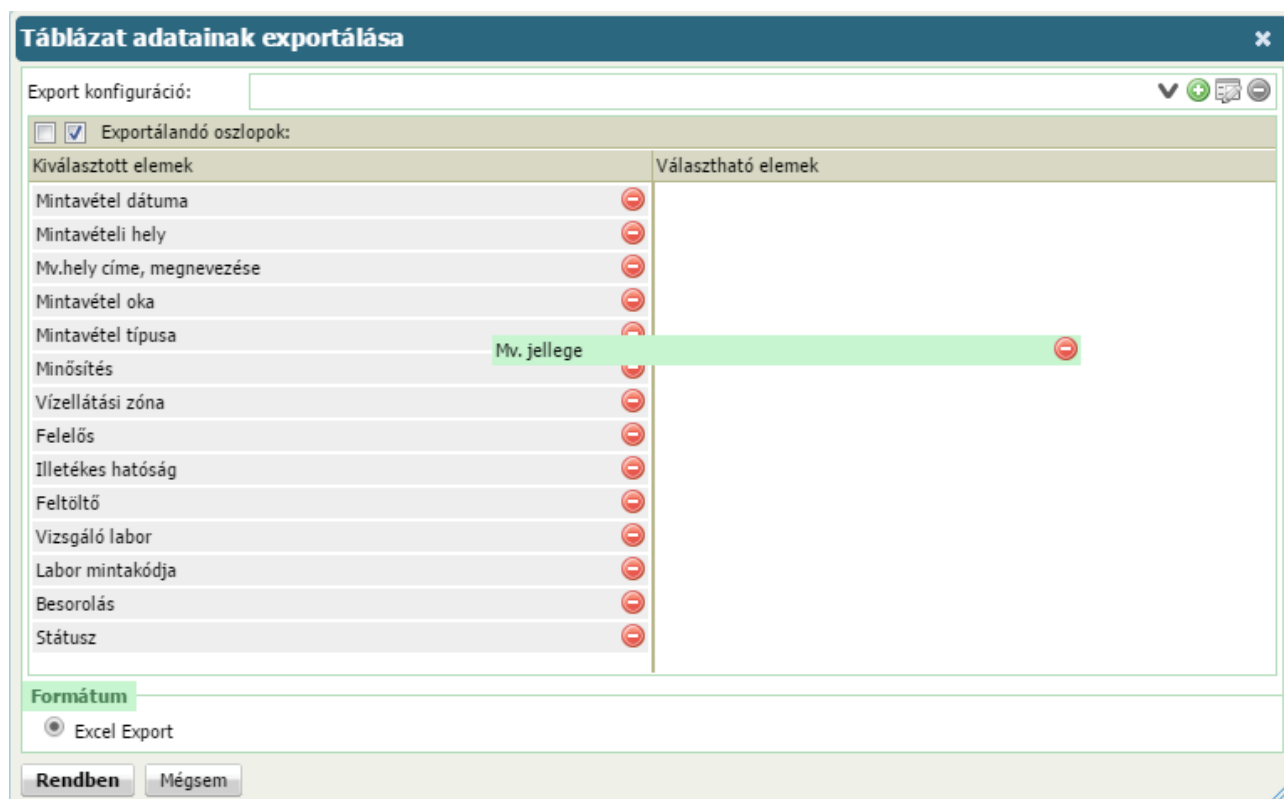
Táblázat adatainak exportálása

Export konfiguráció:

Exportálandó oszlopok:

| Kiválasztott elemek | Választható elemek |
|---|---|
| Mintavétel dátuma | |
| Mintavételi hely | |
| Mv.hely címe, megnevezése | |
| Mintavétel oka | |
| Mintavétel típusa | |
| Minősítés | |
| Vízellátási zóna | |
| Felelős | |
| Illetékes hatóság | |
| Feltöltő | |
| Vizsgáló labor | |
| Labor mintakódja | |
| Besorolás | |
| Státusz | |

Mv. jellege

Formátum

Excel Export

Rendben Mégsem